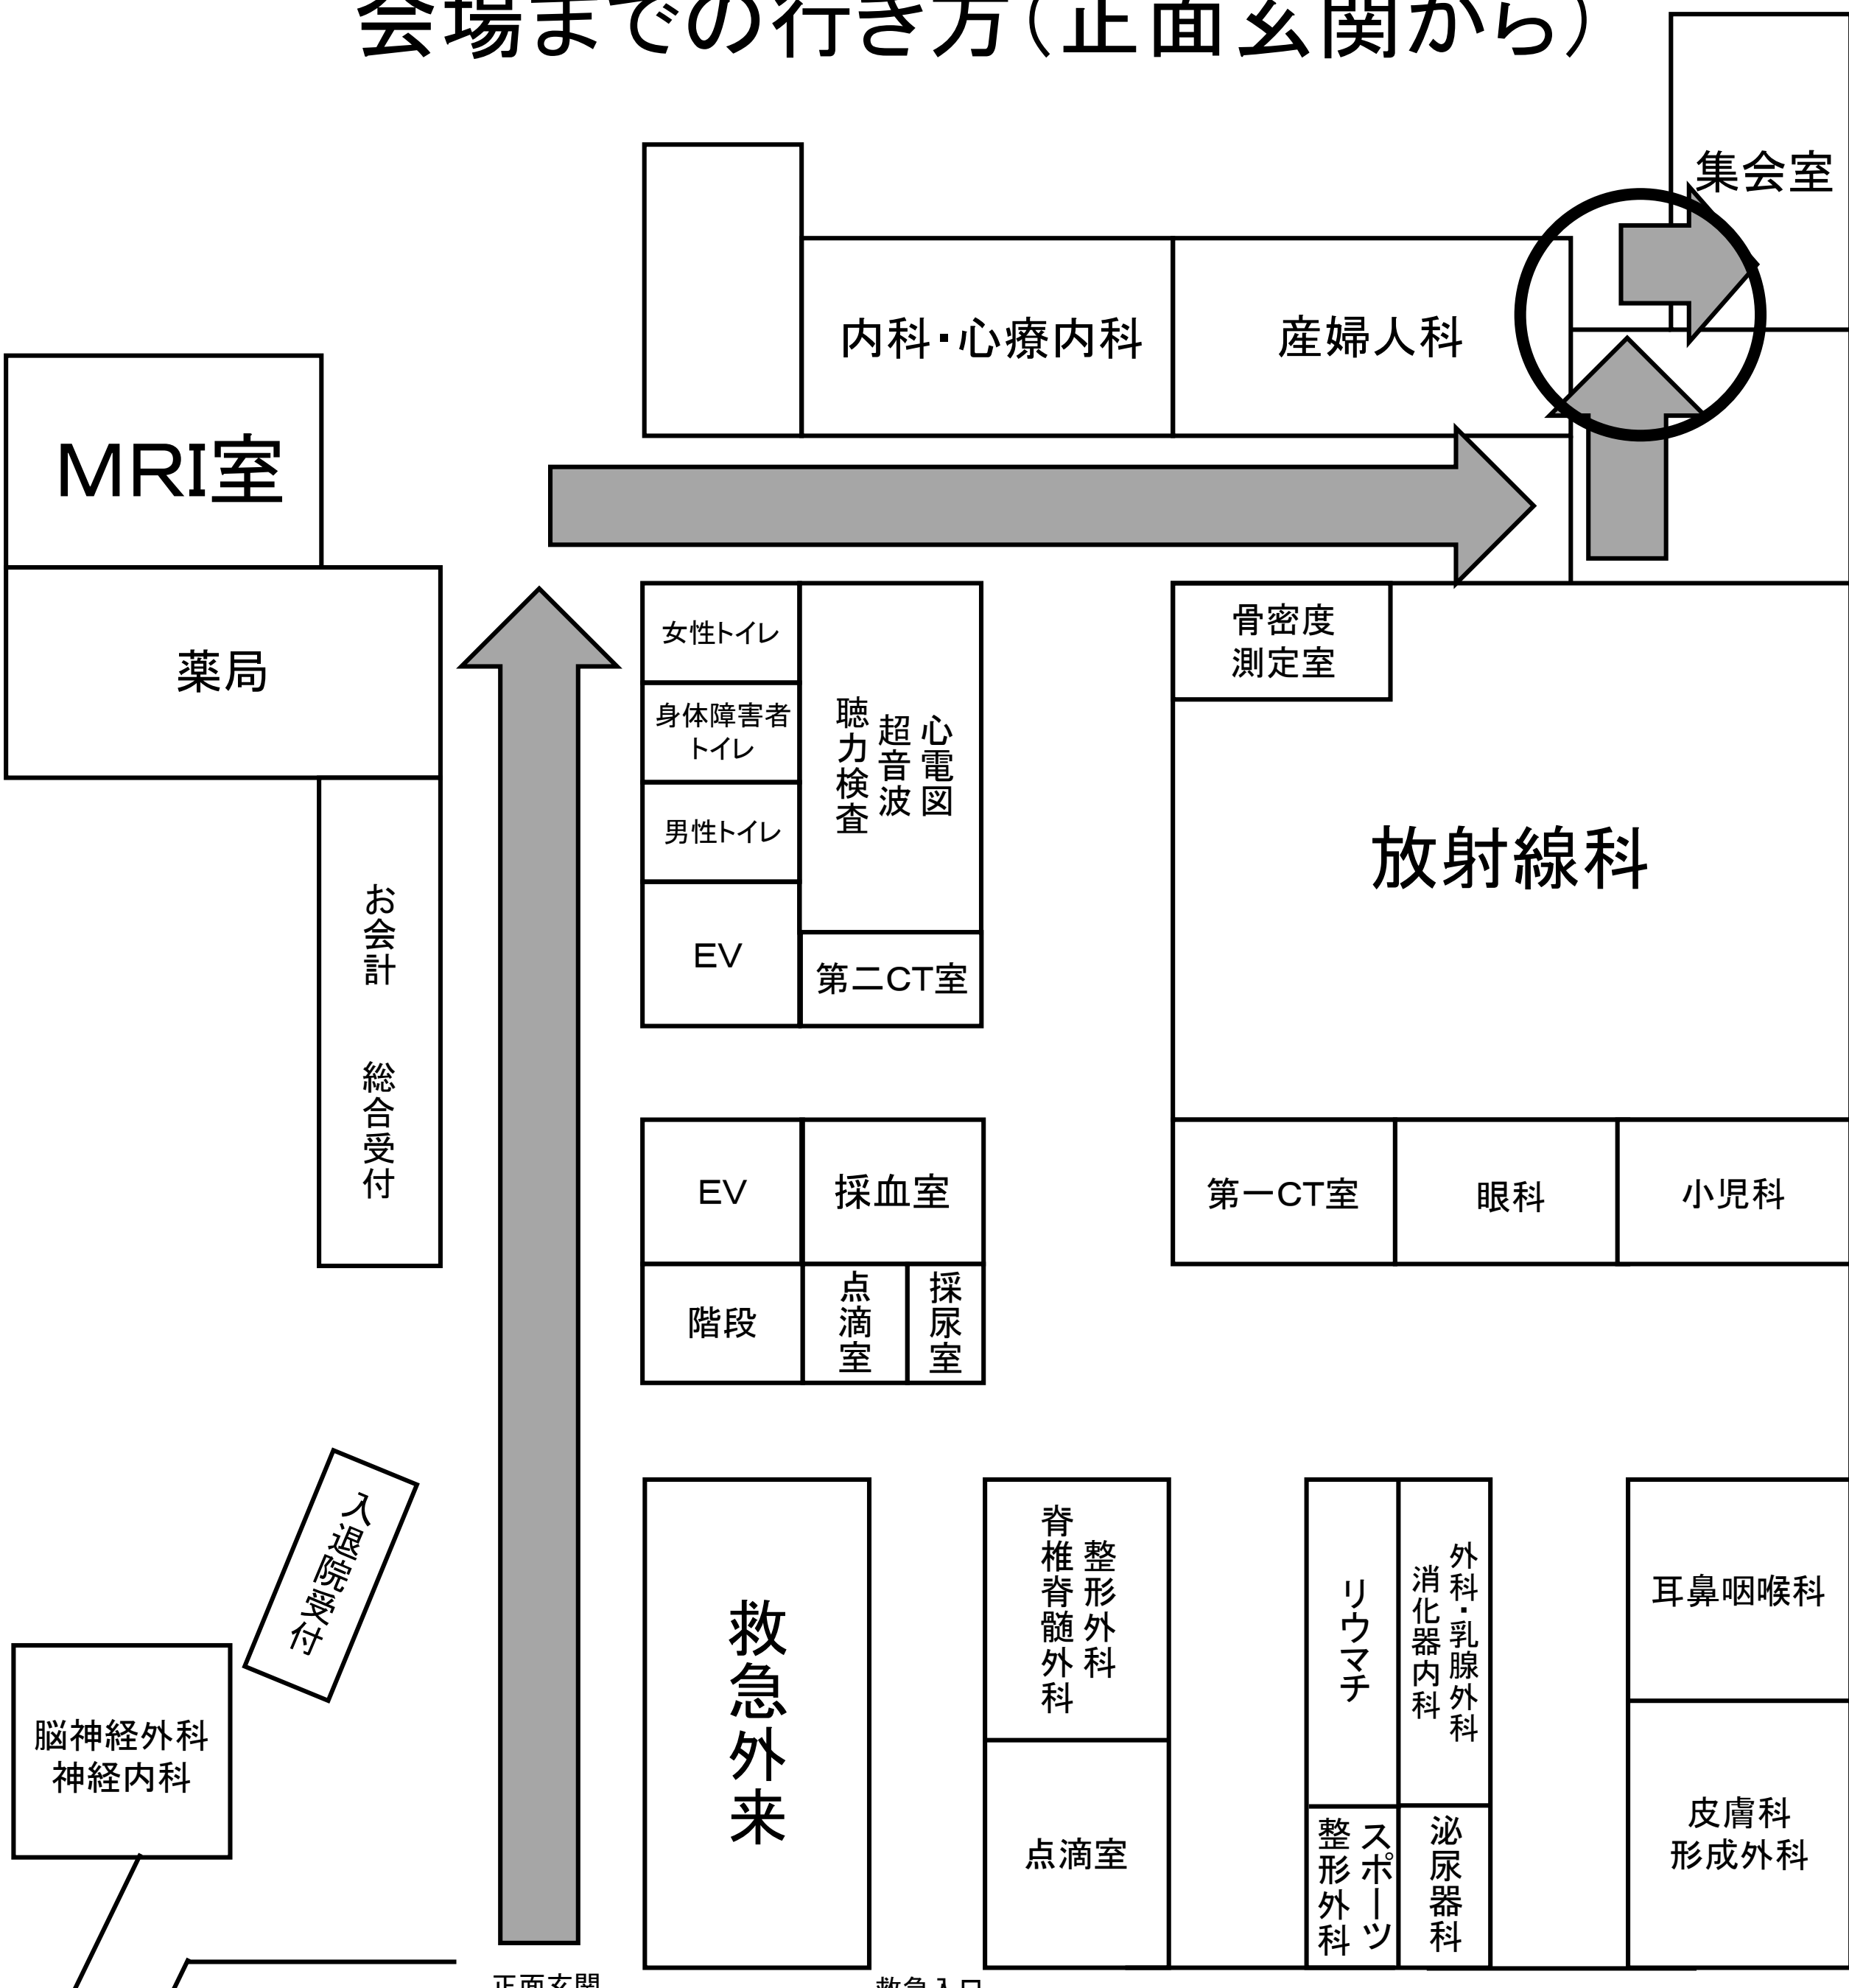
会場までの行き方（正面玄関から）

集会室

内科・心療内科

産婦人科

MRI室

薬局

女性トイレ

身体障害者トイレ

男性トイレ

聴力検査

超音波

心電図

EV

第二CT室

骨密度測定室

放射線科

お会計

総合受付

EV

採血室

階段

点滴室

採尿室

第一CT室

眼科

小児科

入退院受付

救急外来

脊椎脊髄外科

整形外科

リウマチ

消化器内科

外科・乳腺外科

耳鼻咽喉科

脳神経外科
神経内科

点滴室

スポーツ整形外科

泌尿器科

皮膚科
形成外科

正面玄関

救急入口